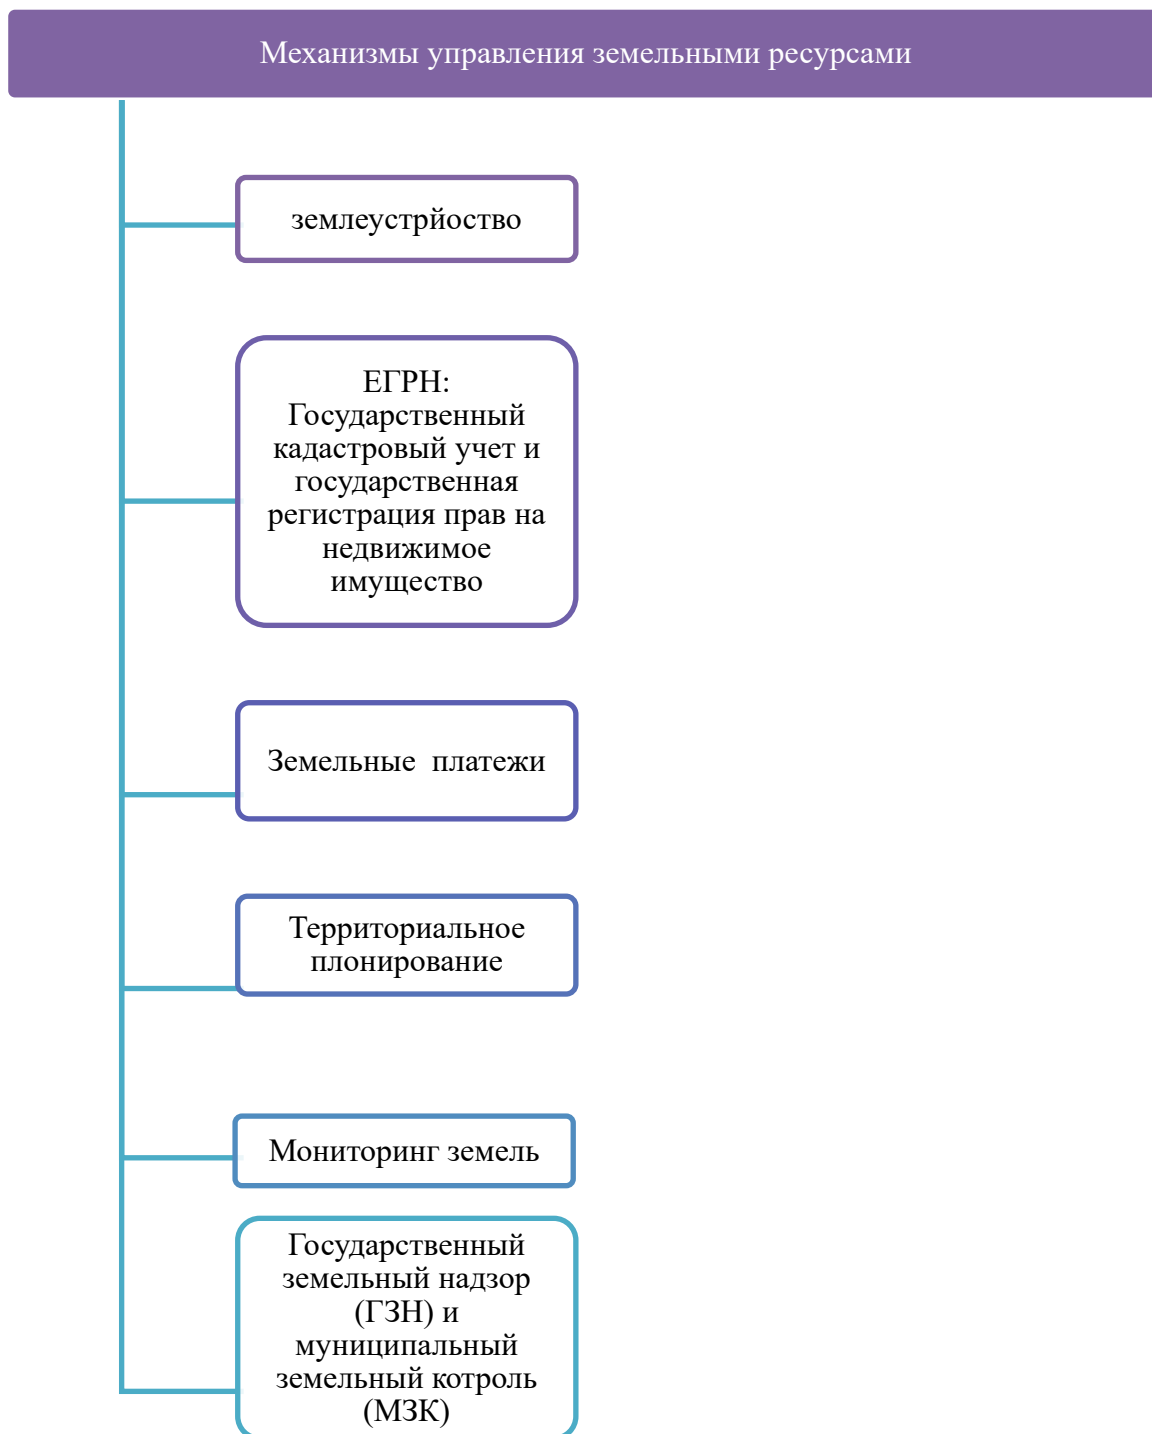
Механизмы управления земельными ресурсами

землеустрйоство

ЕГРН: Государственный кадастровый учет и государственная регистрация прав на недвижимое имущество

Земельные платежи

Территориальное плонирование

Мониторинг земель

Государственный земельный надзор (ГЗН) и муниципальный земельный котроль (МЗК)